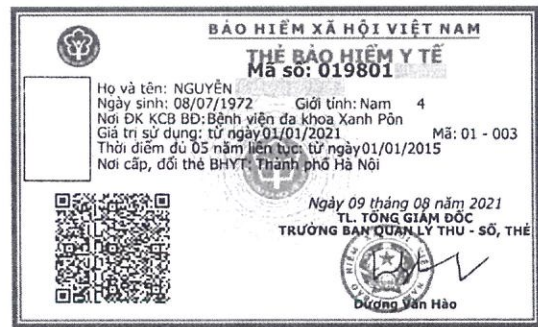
BẢO HIỂM XÃ HỘI VIỆT NAM

THẺ BẢO HIỂM Y TẾ
Mã số: 019801

Họ và tên: NGUYỄN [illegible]
Ngày sinh: 08/07/1972 Giới tính: Nam 4
Nơi ĐK KCB BĐ: Bệnh viện đa khoa Xanh Pôn
Giá trị sử dụng: từ ngày 01/01/2021 Mã: 01 - 003
Thời điểm đủ 05 năm liên tục: từ ngày 01/01/2015
Nơi cấp, đổi thẻ BHYT: Thành phố Hà Nội

Ngày 09 tháng 08 năm 2021
TL. TỔNG GIÁM ĐỐC
TRƯỞNG BAN QUẢN LÝ THU - SỐ, THẺ

Dương Văn Hào